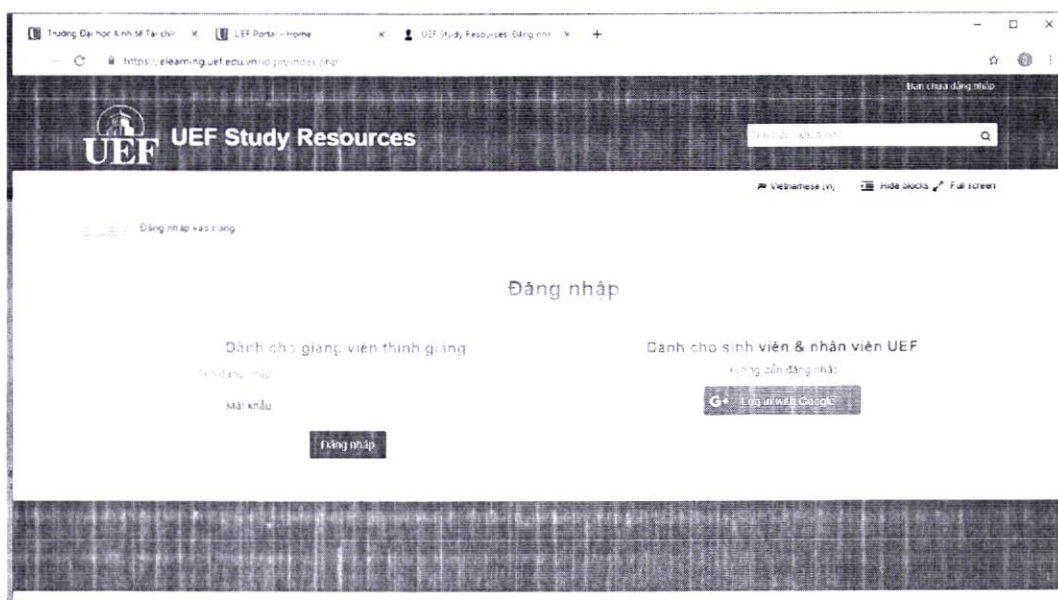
Trường Đại học Kinh tế Tài chí ×
UEF Portal - Home ×
UEF Study Resources: Đăng nhậ ×
+

https://elearning.uef.edu.vn/login/index.php

Bạn chưa đăng nhập

UEF
UEF Study Resources

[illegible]

Vietnamese (vi)
Hide blocks
Full screen

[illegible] Đăng nhập vào trang

Đăng nhập

Dành cho giảng viên thỉnh giảng
Tên đăng nhập
Mật khẩu
Đăng nhập

Dành cho sinh viên & nhân viên UEF
Không cần đăng nhập
Log in with Google